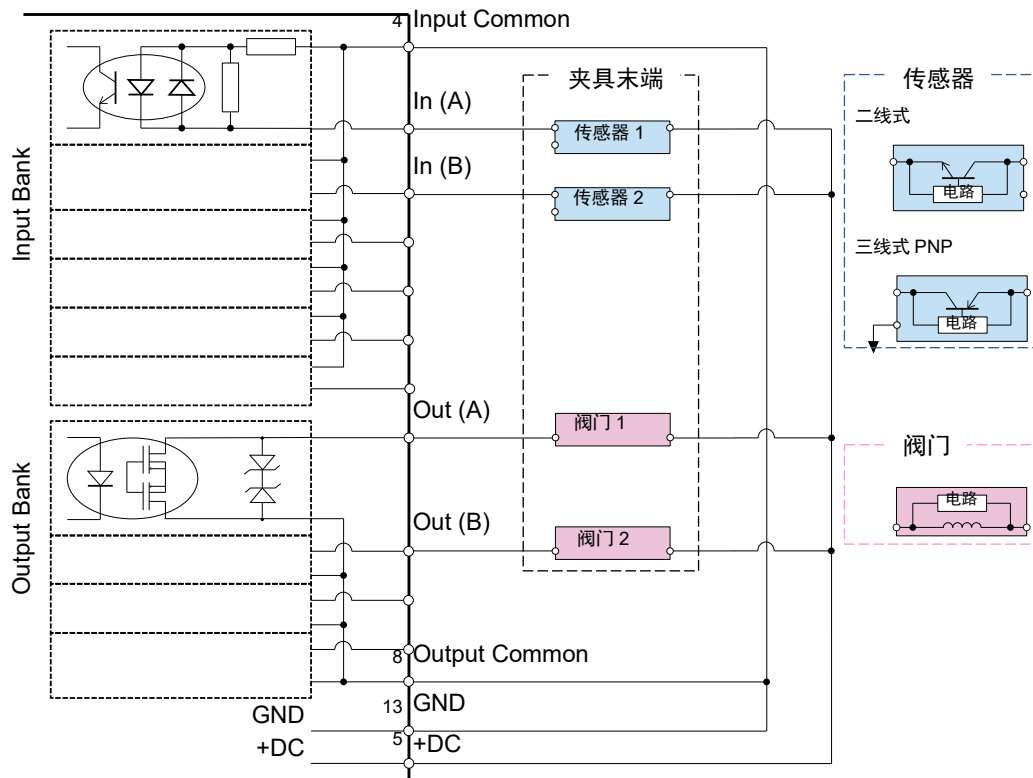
4 Input Common

Input Bank

In (A)

In (B)

夹具末端

传感器 1

传感器 2

传感器

二线式

电路

三线式 PNP

电路

Output Bank

Out (A)

阀门 1

阀门

电路

Out (B)

阀门 2

8 Output Common

13 GND

GND

5 +DC

+DC